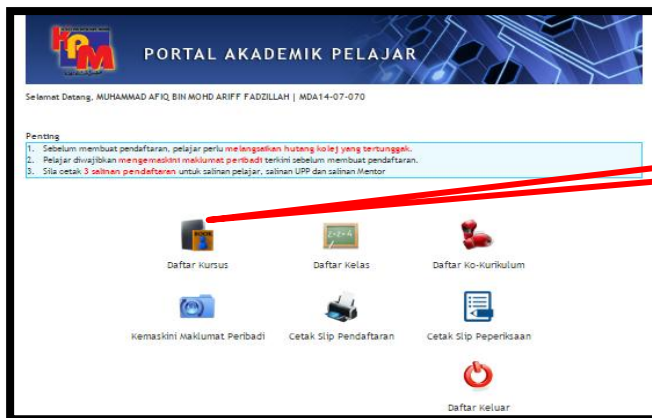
KPM

PORTAL AKADEMIK PELAJAR

Selamat Datang, MUHAMMAD AFIQ BIN MOHD ARIFF FADZILLAH | MDA14-07-070

Penting
1. Sebelum membuat pendaftaran, pelajar perlu melangsaikan hutang kolej yang tertunggak.
2. Pelajar diwajibkan mengemaskini maklumat peribadi terkini sebelum membuat pendaftaran.
3. Sila cetak 3 salinan pendaftaran untuk salinan pelajar, salinan UPP dan salinan Mentor

Daftar Kursus

Daftar Kelas

Daftar Ko-Kurikulum

Kemaskini Maklumat Peribadi

Cetak Slip Pendaftaran

Cetak Slip Peperiksaan

Daftar Keluar